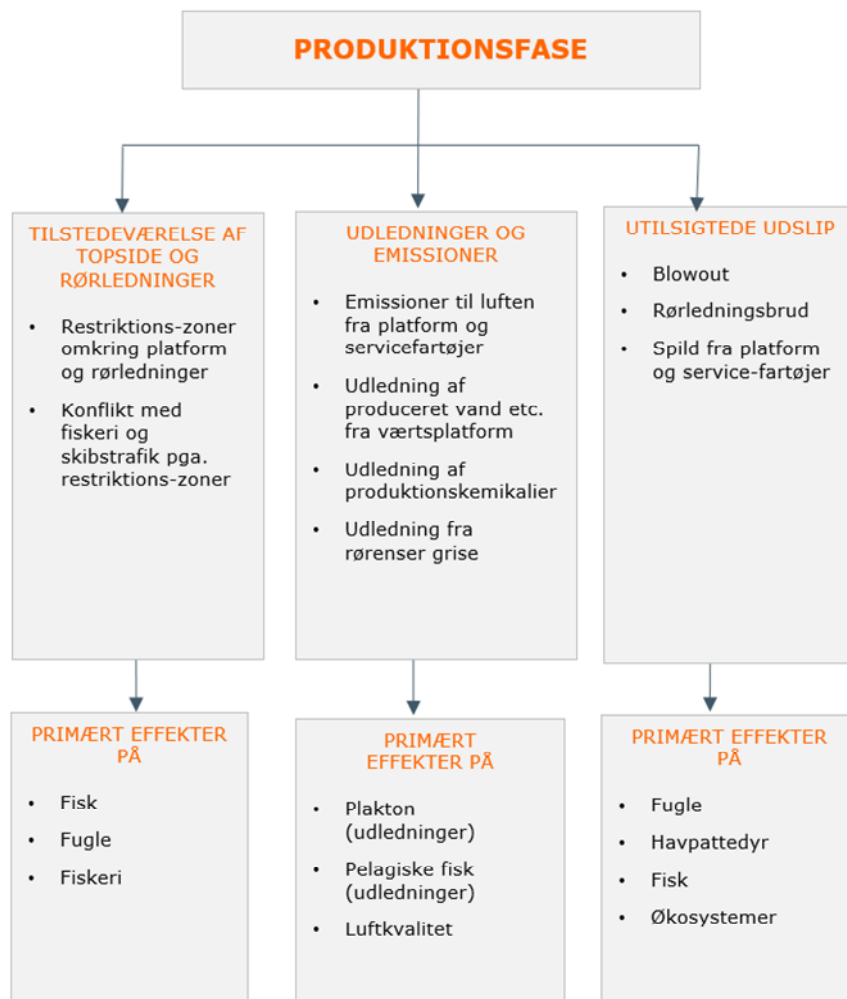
PRODUKTIONSFASE

TILSTEDEVÆRELSE AF TOPSIDE OG RØRLEDNINGER

- Restriktions-zoner omkring platform og rørledninger
- Konflikt med fiskeri og skibstrafik pga. restriktions-zoner

UDLEDNINGER OG EMISSIONER

- Emissioner til luften fra platform og servicefartøjer
- Udledning af produceret vand etc. fra værtsplatform
- Udledning af produktionskemikalier
- Udledning fra rørenser grise

UTILSIGTEDE UDSLIP

- Blowout
- Rørledningsbrud
- Spild fra platform og service-fartøjer

PRIMÆRT EFFEKTER PÅ

- Fisk
- Fugle
- Fiskeri

PRIMÆRT EFFEKTER PÅ

- Plakton (udledninger)
- Pelagiske fisk (udledninger)
- Luftkvalitet

PRIMÆRT EFFEKTER PÅ

- Fugle
- Havpattedyr
- Fisk
- Økosystemer